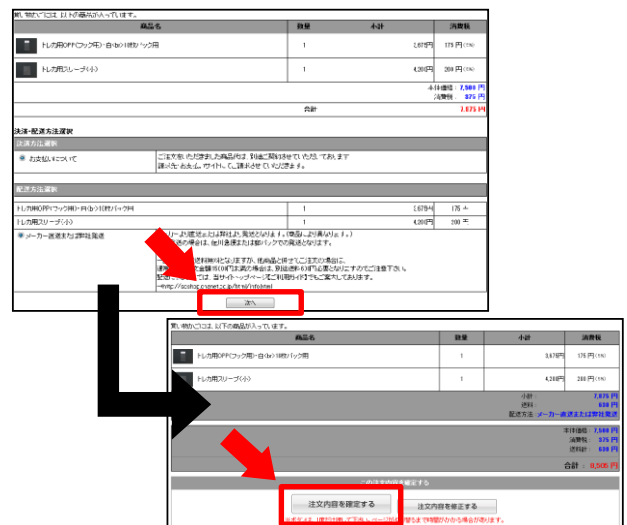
買い物かごには、以下の商品が入っています。

| 商品名 | 数量 | 小計 | 消費税 |
|---|---|---|---|
| トレカ用OPP(フック用)-白-(b)10枚パック用 | 1 | 2,678円 | 175 円(10%) |
| トレカ用スリーブ(小) | 1 | 4,200円 | 200 円(10%) |

本体価格： 7,500 円
消費税： 375 円
合計 7,875 円

決済・配送方法選択

決済方法選択

お支払いについて

ご注文いただきました商品代は、別途ご請求させていただきます
誠に恐れ入りますが、サイトでのご請求はしていただけません。

配送方法選択

| トレカ用OPP(フック用)-白-(b)10枚パック用 | 1 | 2,678円 | 175 円 |
|---|---|---|---|
| トレカ用スリーブ(小) | 1 | 4,200円 | 200 円 |

メーカー直送または弊社発送

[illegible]
—http://ioshop.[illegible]/info.html

次へ

買い物かごには、以下の商品が入っています。

| 商品名 | 数量 | 小計 | 消費税 |
|---|---|---|---|
| トレカ用OPP(フック用)-白-(b)10枚パック用 | 1 | 3,678円 | 175 円(10%) |
| トレカ用スリーブ(小) | 1 | 4,200円 | 200 円(10%) |

小計： 7,875 円
送料： 630 円
配送方法： メーカー直送または弊社発送

本体価格： 7,500 円
消費税： 375 円
送料： 630 円
合計： 8,505 円

この注文内容を確定する

注文内容を確定する
注文内容を修正する

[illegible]